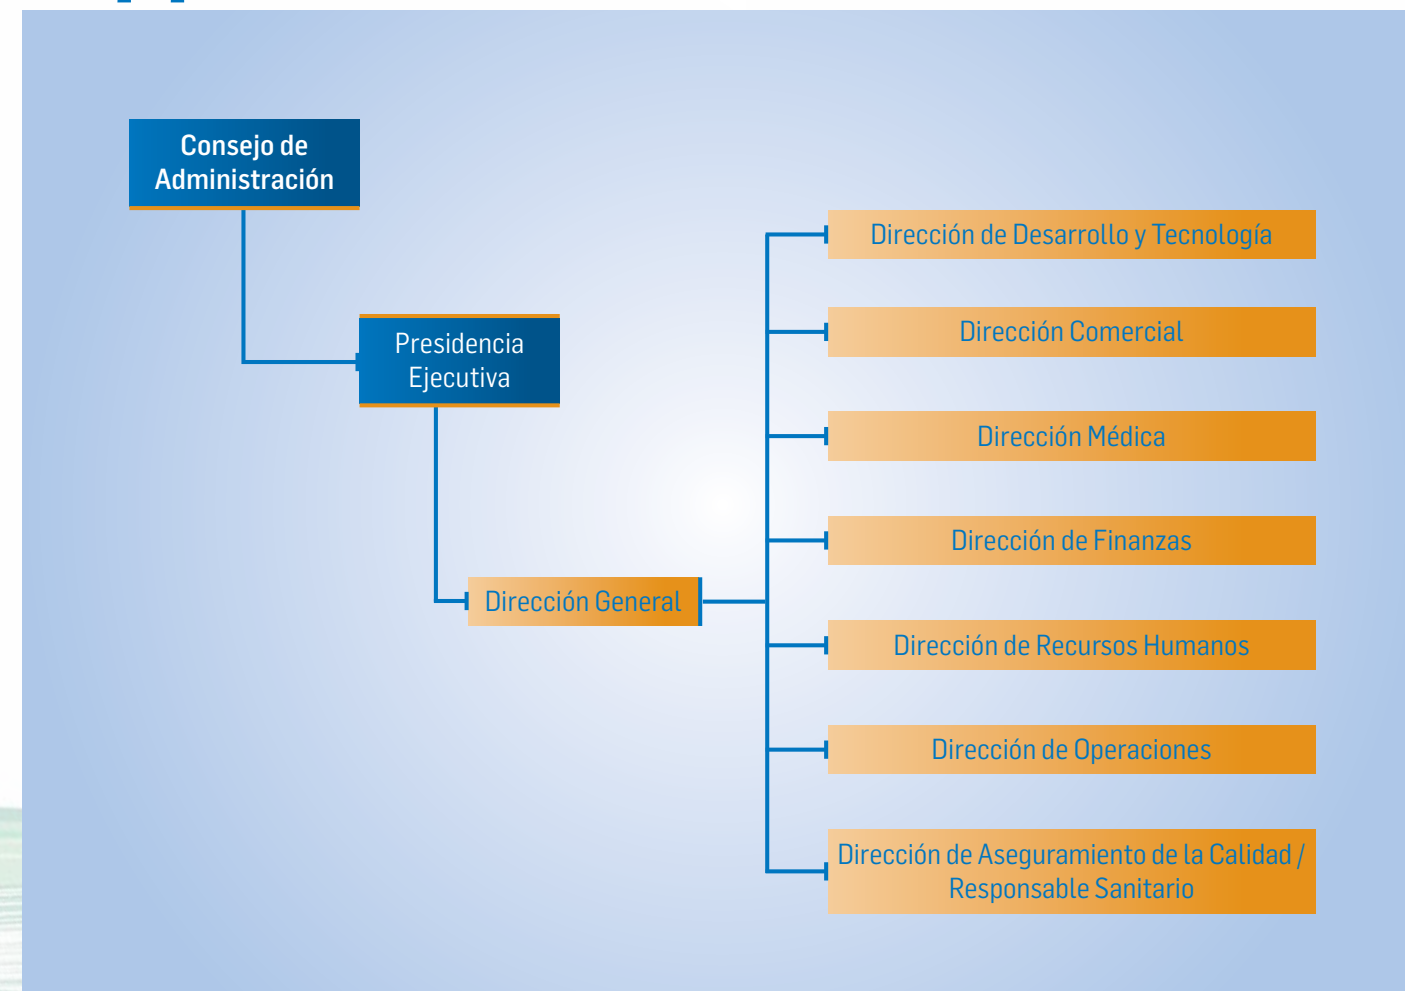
Consejo de Administración

Presidencia Ejecutiva

Dirección General

Dirección de Desarrollo y Tecnología

Dirección Comercial

Dirección Médica

Dirección de Finanzas

Dirección de Recursos Humanos

Dirección de Operaciones

Dirección de Aseguramiento de la Calidad / Responsable Sanitario